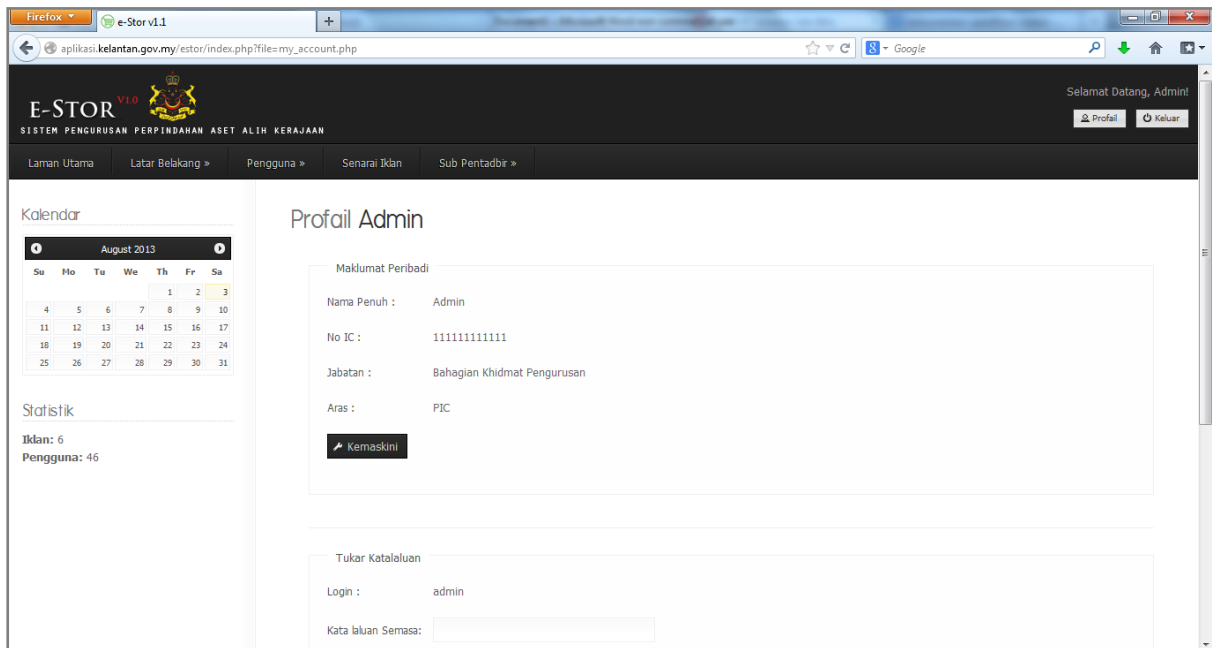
Firefox
e-Stor v1.1
+
aplikasi.kelantan.gov.my/estor/index.php?file=my_account.php
Google

E-STOR V1.0
SISTEM PENGURUSAN PERPINDAHAN ASET ALIH KERAJAAN

Selamat Datang, Admin!
Profail
Keluar

Laman Utama
Latar Belakang »
Pengguna »
Senarai Iklan
Sub Pentadbir »

Kalendar

August 2013

| Su | Mo | Tu | We | Th | Fr | Sa |
|---|---|---|---|---|---|---|
| | | | | 1 | 2 | 3 |
| 4 | 5 | 6 | 7 | 8 | 9 | 10 |
| 11 | 12 | 13 | 14 | 15 | 16 | 17 |
| 18 | 19 | 20 | 21 | 22 | 23 | 24 |
| 25 | 26 | 27 | 28 | 29 | 30 | 31 |

Statistik
Iklan: 6
Pengguna: 46

Profail Admin

Maklumat Peribadi
Nama Penuh : Admin
No IC : 111111111111
Jabatan : Bahagian Khidmat Pengurusan
Aras : PIC
Kemaskini

Tukar Katalaluan
Login : admin
Kata laluan Semasa: